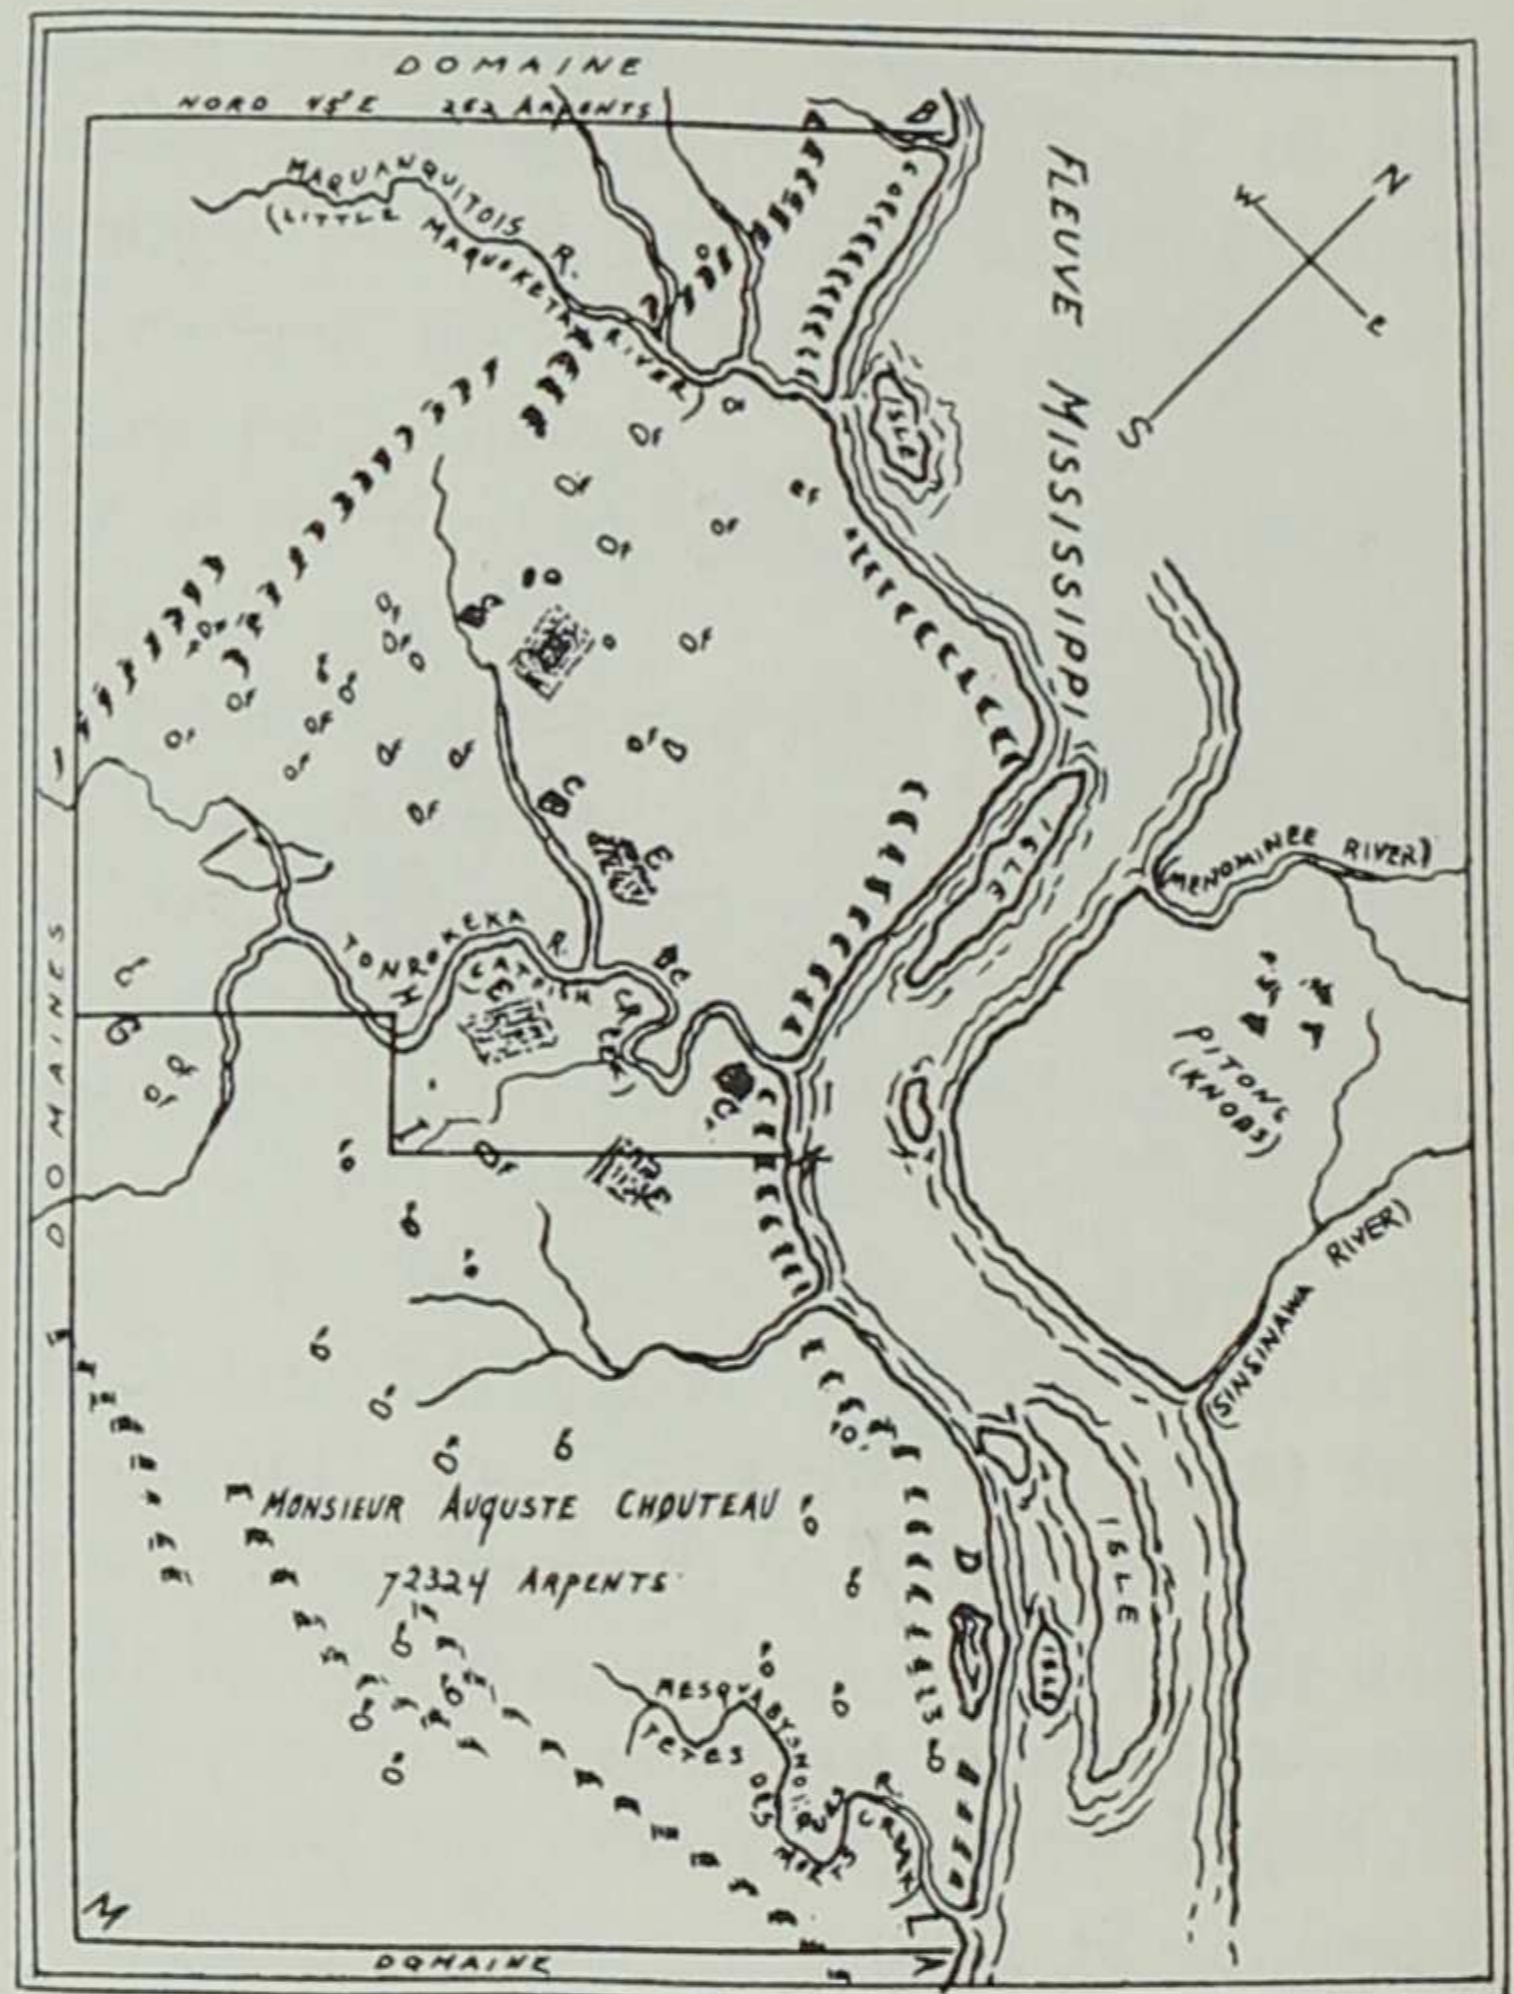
DOMAINE
NORD 45°E 252 ARPENTS
A
B
MAQUANQUITOIS R.
(LITTLE MAQUOKETA RIVER)
FLEUVE MISSISSIPPI
W
N
S
E
ISLE
ISLE
MENOMINEE RIVER)
TONROKEKA R.
(CATFISH CREEK)
E
H
C
PITONS
(KNOBS)
SINSINAWA RIVER)
(SINSINAWA RIVER)
DOMAINES
MONSIEUR AUGUSTE CHOUTEAU
72324 ARPENTS
D
ISLE
ISLE
MESQUABYSNOIS R.
(TETES DES MORTS CREEK)
M
L
DOMAINE